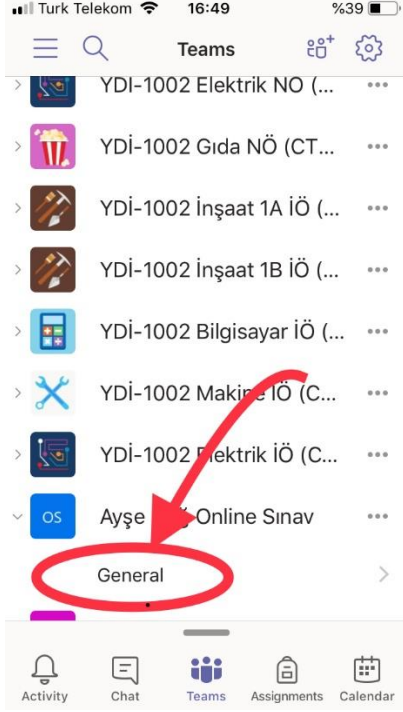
Turk Telekom 16:49 %39

Teams

YDİ-1002 Elektrik NÖ (...

YDİ-1002 Gıda NÖ (CT...

YDİ-1002 İnşaat 1A İÖ (...

YDİ-1002 İnşaat 1B İÖ (...

YDİ-1002 Bilgisayar İÖ (...

YDİ-1002 Makine İÖ (C...

YDİ-1002 Elektrik İÖ (C...

OS

Ayşe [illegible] Online Sınav

General

Activity Chat Teams Assignments Calendar